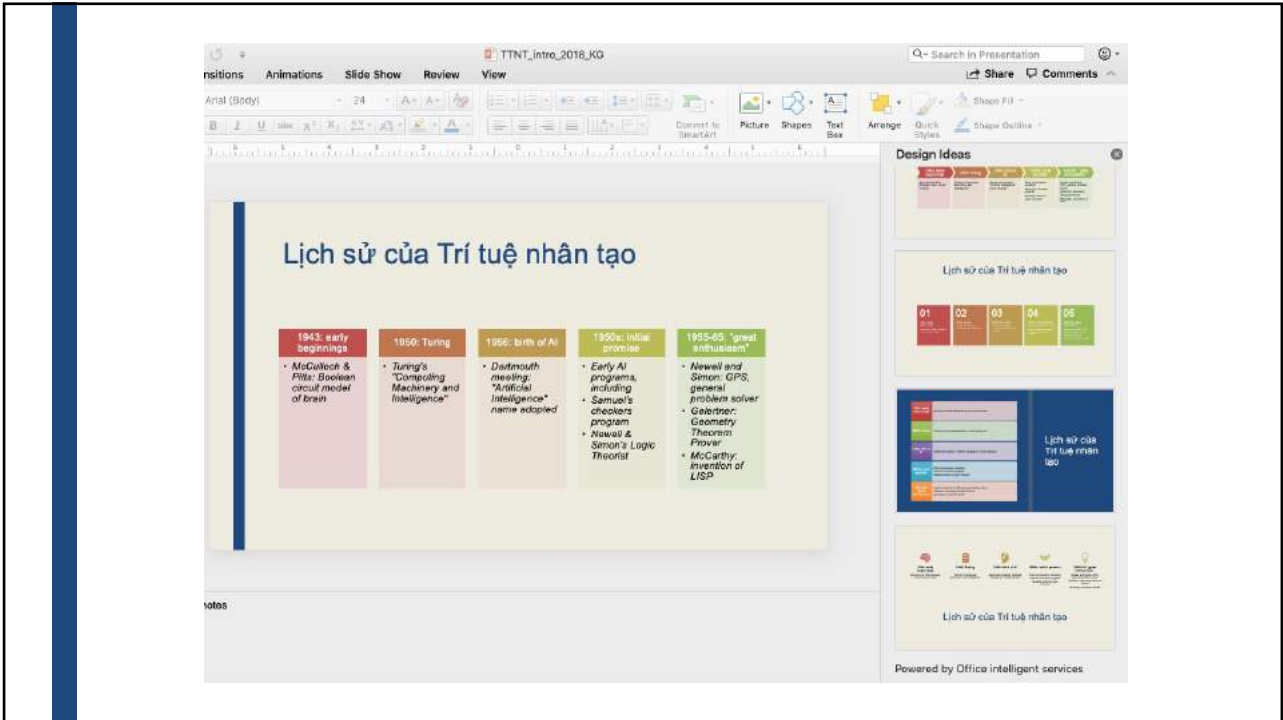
TTNT_intro_2018_KG

Search in Presentation

nsitions Animations Slide Show Review View

Share Comments

Arial (Body) 24

Convert to SmartArt Picture Shapes Text Box Arrange Quick Styles Shape Fill Shape Outline

Design Ideas

Lịch sử của Trí tuệ nhân tạo

| 1943: early beginnings | 1950: Turing | 1956: birth of AI | 1950s: initial promise | 1955-65: "great enthusiasm" |
|---|---|---|---|---|
| • McCulloch & Pitts: Boolean circuit model of brain | • Turing's "Computing Machinery and Intelligence" | • Dartmouth meeting: "Artificial Intelligence" name adopted | • Early AI programs, including • Samuel's checkers program • Newell & Simon's Logic Theorist | • Newell and Simon: GPS, general problem solver • Gelertner: Geometry Theorem Prover • McCarthy: invention of LISP |

Lịch sử của Trí tuệ nhân tạo

01 02 03 04 05

Lịch sử của Trí tuệ nhân tạo

Lịch sử của Trí tuệ nhân tạo

Notes

Powered by Office intelligent services